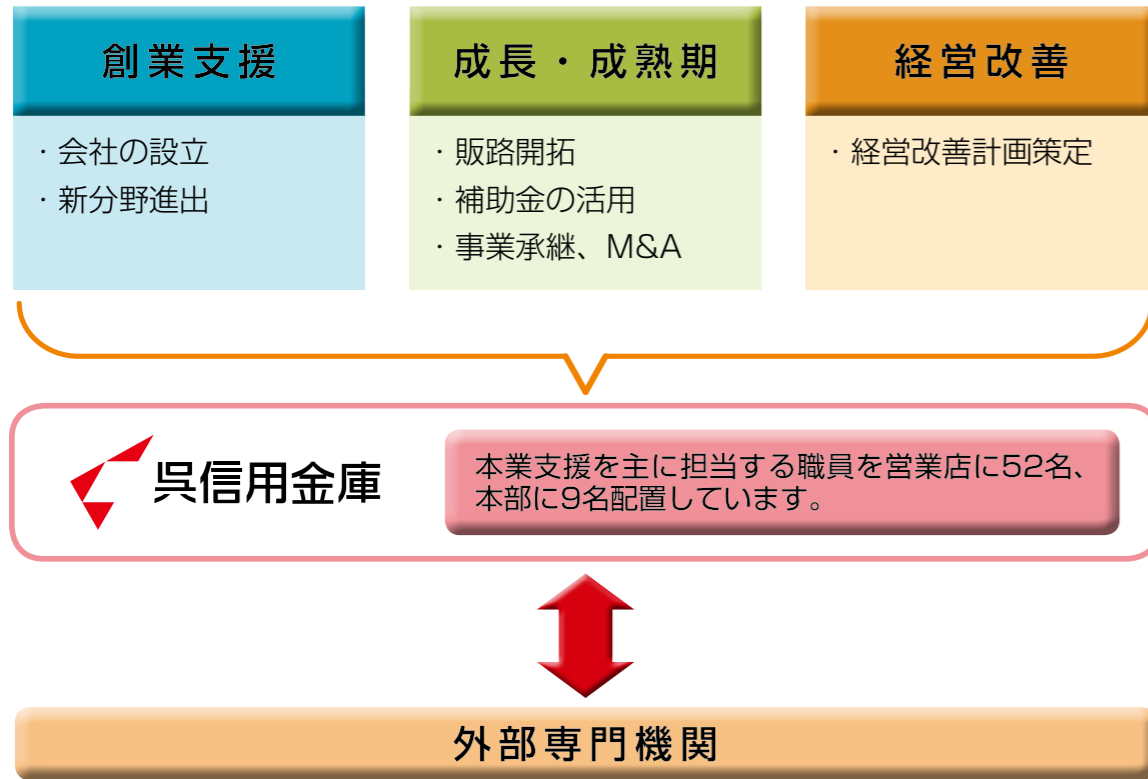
創業支援

・会社の設立
・新分野進出

成長・成熟期

・販路開拓
・補助金の活用
・事業承継、M&A

経営改善

・経営改善計画策定

呉信用金庫

本業支援を主に担当する職員を営業店に52名、本部に9名配置しています。

外部専門機関